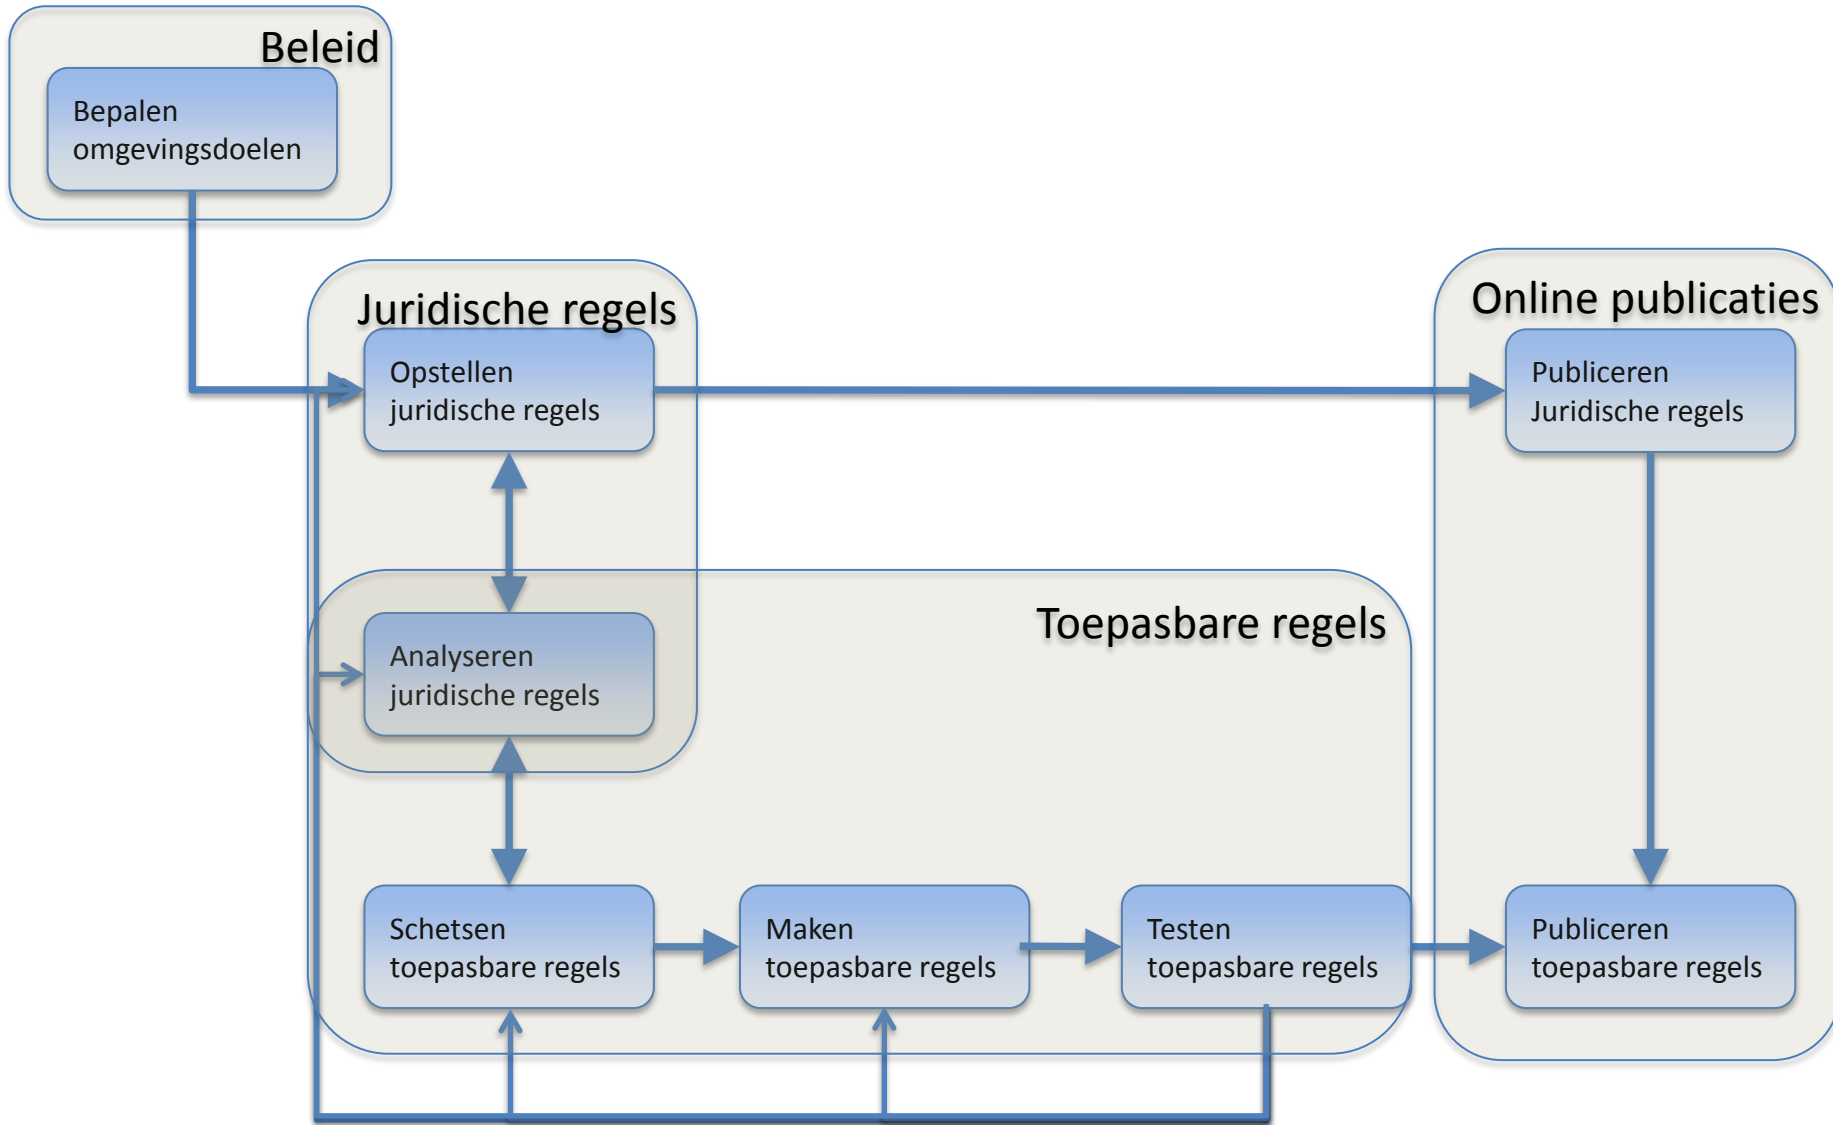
Beleid

Bepalen omgevingsdoelen

Juridische regels

Opstellen juridische regels

Online publicaties

Publiceren Juridische regels

Toepasbare regels

Analyseren juridische regels

Schetsen toepasbare regels

Maken toepasbare regels

Testen toepasbare regels

Publiceren toepasbare regels